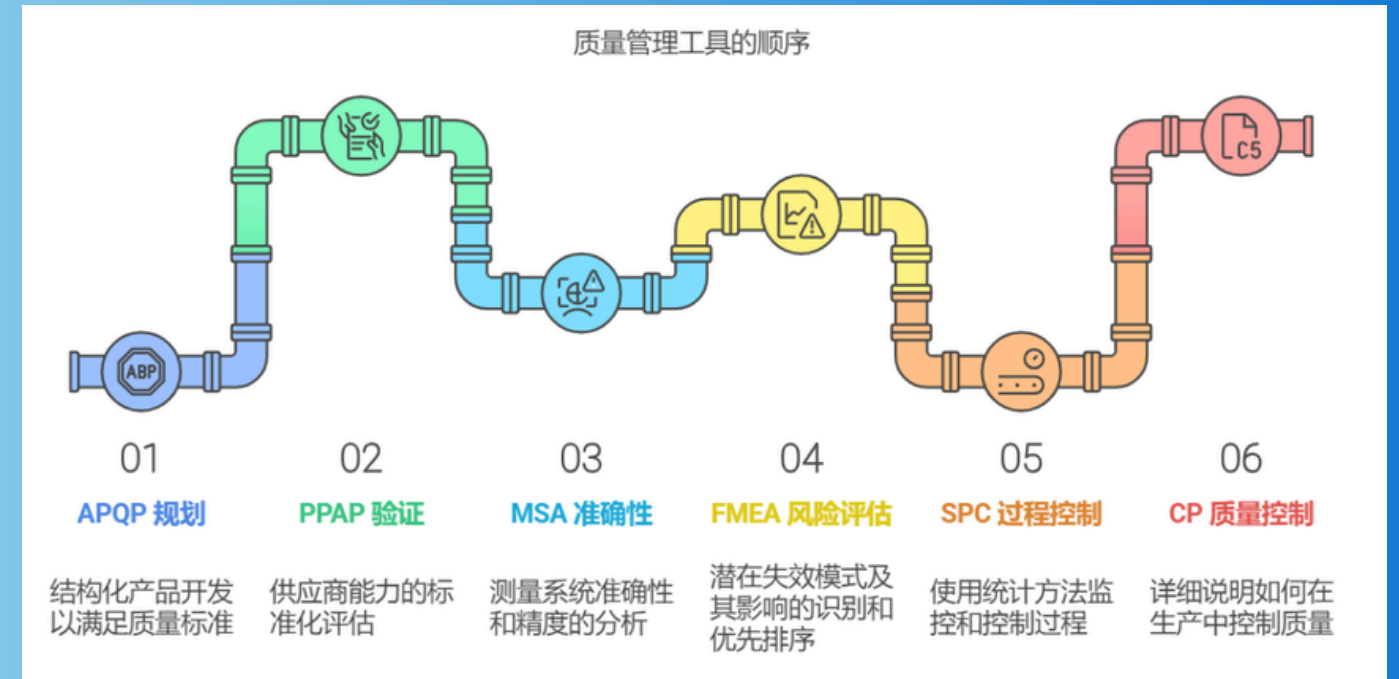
质量管理工具的顺序

ABP

C5

01
APQP 规划
结构化产品开发以满足质量标准

02
PPAP 验证
供应商能力的标准化评估

03
MSA 准确性
测量系统准确性和精度的分析

04
FMEA 风险评估
潜在失效模式及其影响的识别和优先排序

05
SPC 过程控制
使用统计方法监控和控制过程

06
CP 质量控制
详细说明如何在生产中控制质量